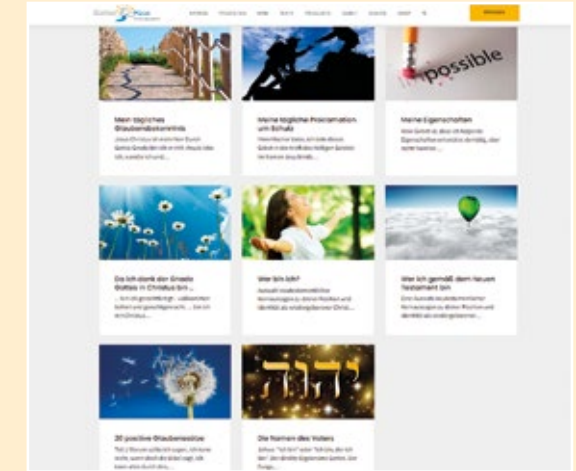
possible

Mein tägliches Glaubensbekenntnis

Meine tägliche Proklamation um Schutz

Meine Eigenschaften

Da ich dank der Gnade Gottes in Christus bin ...

Wer bin ich?

Wer ich gemäß dem Neuen Testament bin

30 positive Glaubenssätze

Die Namen des Vaters